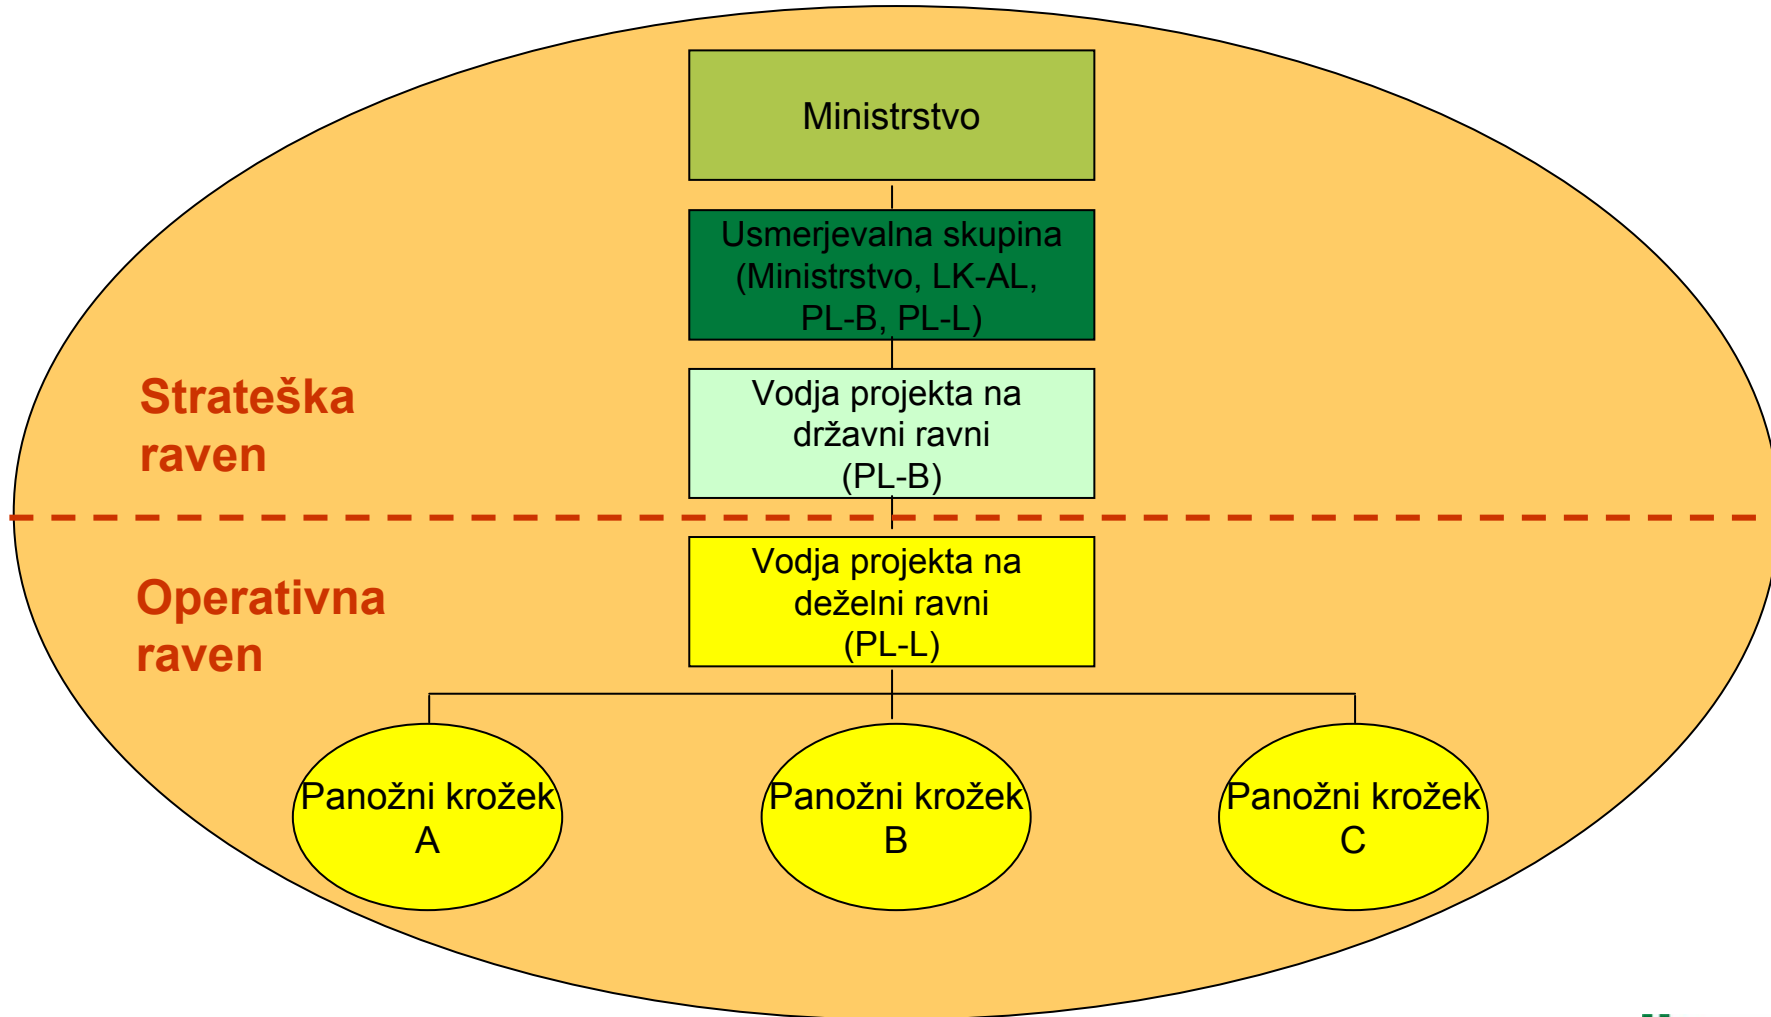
Ministrstvo

Usmerjevalna skupina (Ministrstvo, LK-AL, PL-B, PL-L)

Strateška raven

Vodja projekta na državni ravni (PL-B)

Operativna raven

Vodja projekta na deželni ravni (PL-L)

Panožni krožek A

Panožni krožek B

Panožni krožek C